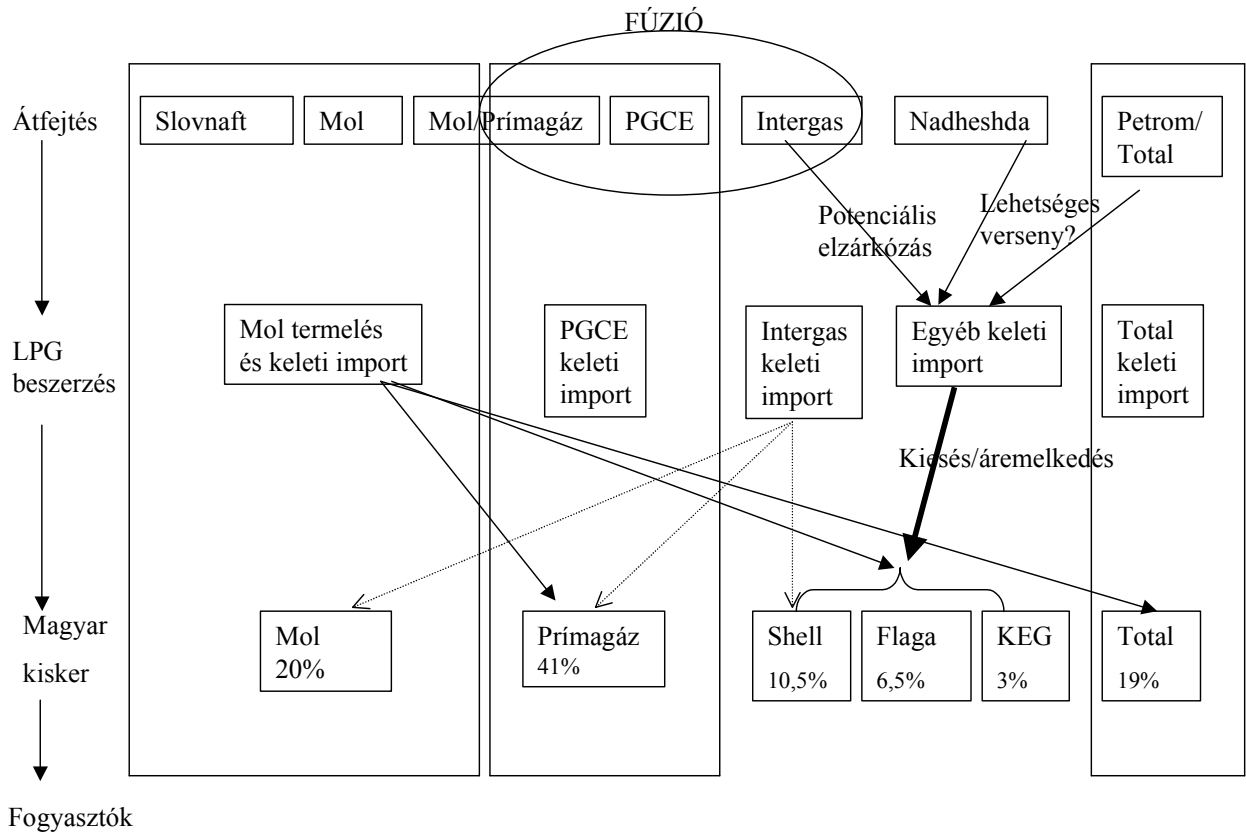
FÚZIÓ

Átfejtés

Slovnaft

Mol

Mol/Prímagáz

PGCE

Intergas

Nadheshda

Petrom/ Total

Potenciális elzárkózás

Lehetséges verseny?

LPG beszerzés

Mol termelés és keleti import

PGCE keleti import

Intergas keleti import

Egyéb keleti import

Total keleti import

Kiesés/áremelkedés

Magyar kisker

Mol 20%

Prímagáz 41%

Shell 10,5%

Flaga 6,5%

KEG 3%

Total 19%

Fogyasztók